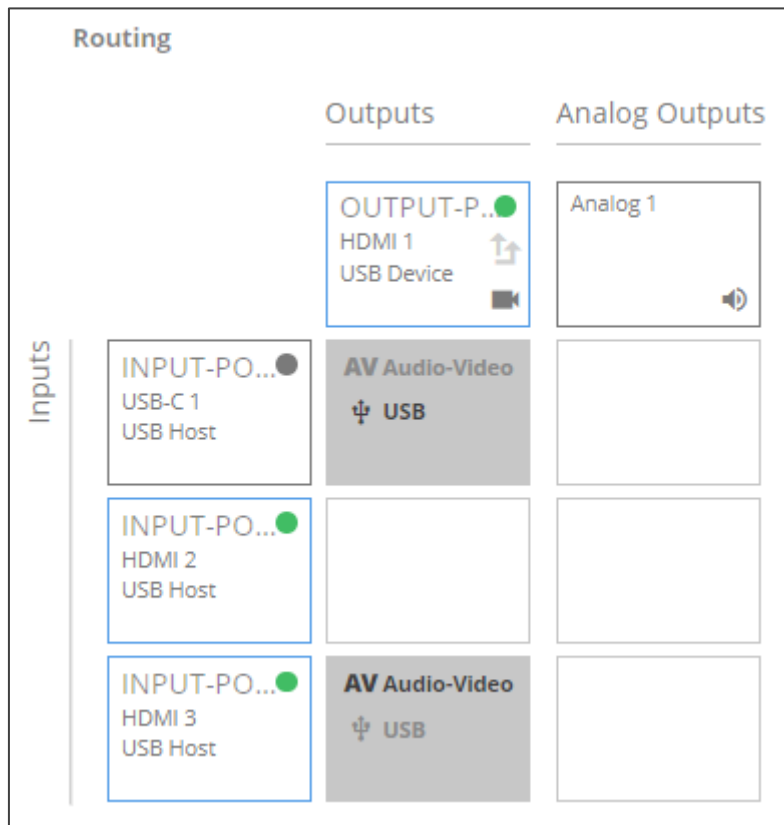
Routing

Outputs

Analog Outputs

OUTPUT-P...
HDMI 1
USB Device

Analog 1

Inputs

INPUT-PO...
USB-C 1
USB Host

AV Audio-Video
USB

INPUT-PO...
HDMI 2
USB Host

INPUT-PO...
HDMI 3
USB Host

AV Audio-Video
USB